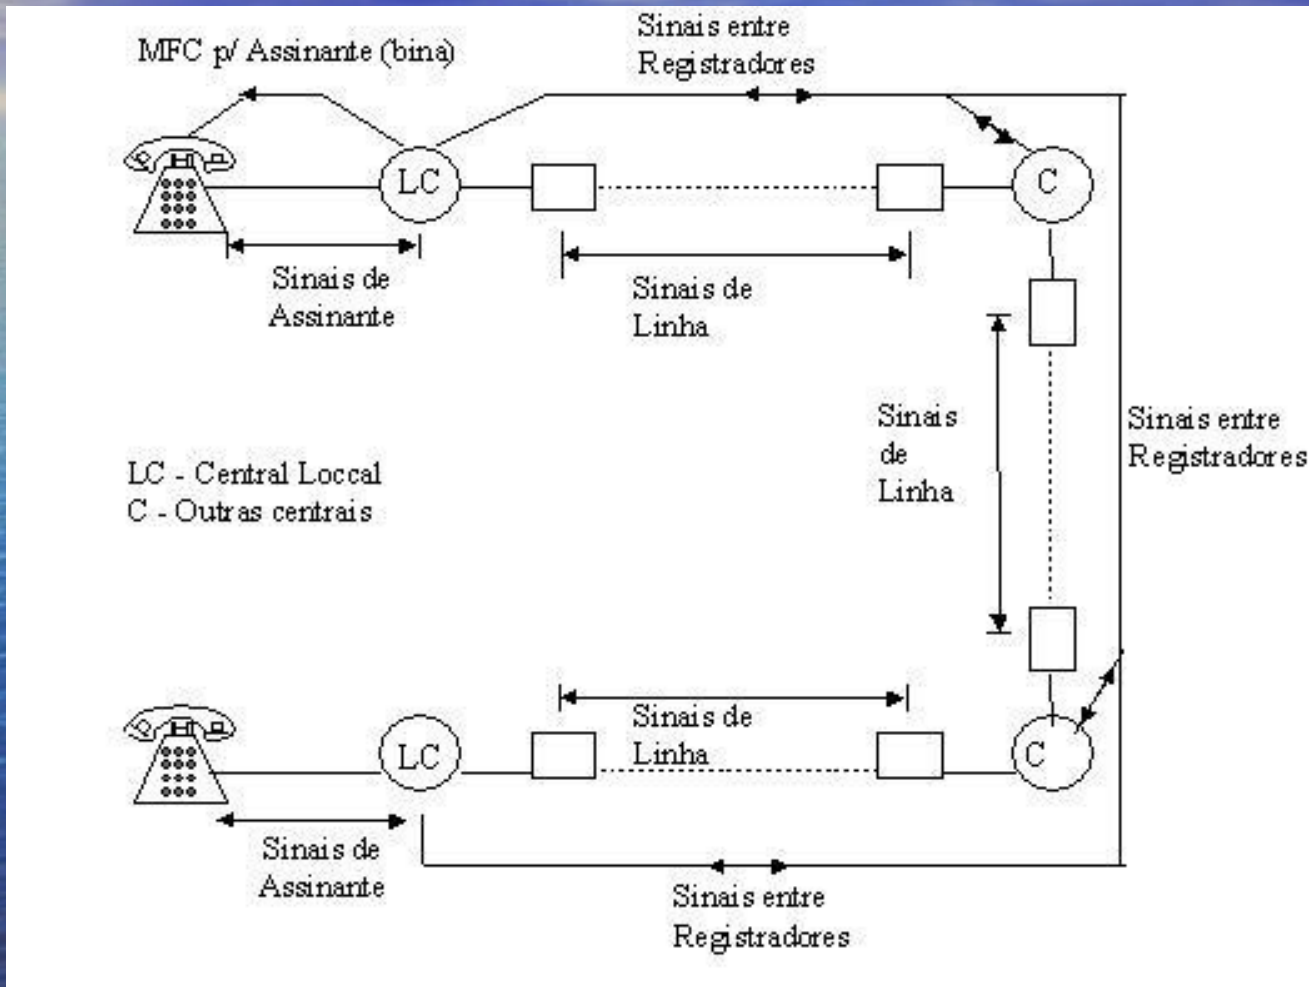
MFC p/ Assinante (bina)

Sinais entre Registradores

LC

C

Sinais de Assinante

Sinais de Linha

Sinais de Linha

Sinais entre Registradores

LC - Central Loccal
C - Outras centrais

Sinais de Linha

LC

C

Sinais de Assinante

Sinais entre Registradores